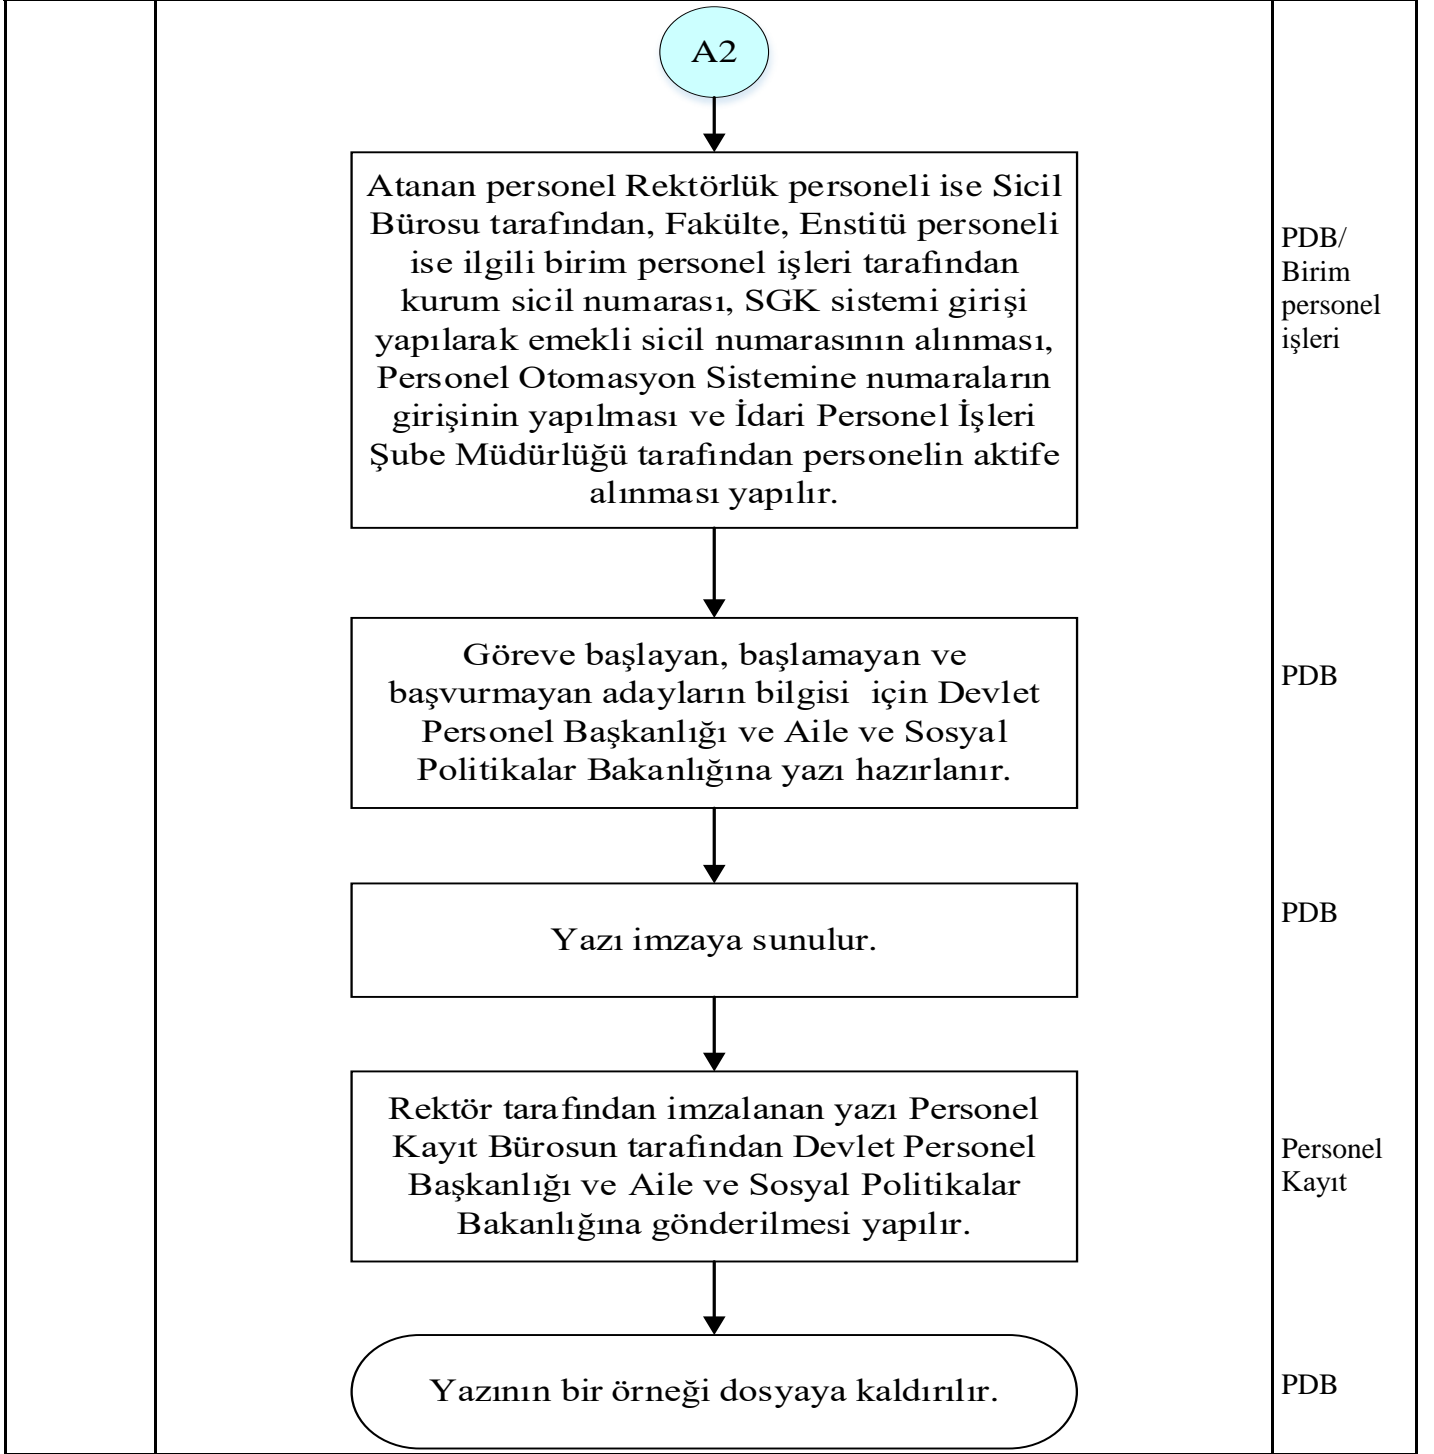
A2

Atanan personel Rektörlük personeli ise Sicil Bürosu tarafından, Fakülte, Enstitü personeli ise ilgili birim personel işleri tarafından kurum sicil numarası, SGK sistemi girişi yapılarak emekli sicil numarasının alınması, Personel Otomasyon Sistemine numaraların girişinin yapılması ve İdari Personel İşleri Şube Müdürlüğü tarafından personelin aktife alınması yapılır.

PDB/ Birim personel işleri

Göreve başlayan, başlamayan ve başvurmayan adayların bilgisi için Devlet Personel Başkanlığı ve Aile ve Sosyal Politikalar Bakanlığına yazı hazırlanır.

PDB

Yazı imzaya sunulur.

PDB

Rektör tarafından imzalanan yazı Personel Kayıt Bürosun tarafından Devlet Personel Başkanlığı ve Aile ve Sosyal Politikalar Bakanlığına gönderilmesi yapılır.

Personel Kayıt

Yazının bir örneği dosyaya kaldırılır.

PDB